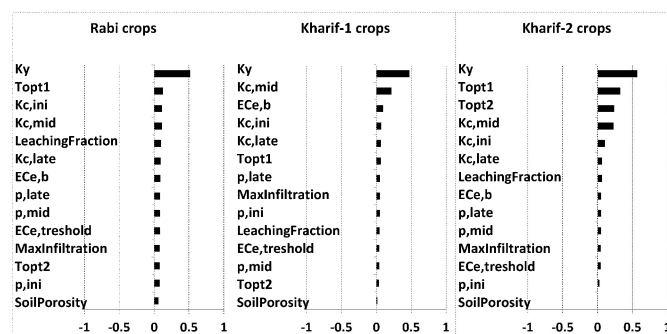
Rabi crops

Ky
Topt1
Kc,ini
Kc,mid
LeachingFraction
Kc,late
ECe,b
p,late
p,mid
ECe,treshold
MaxInfiltration
Topt2
p,ini
SoilPorosity

-1 -0.5 0 0.5 1

Kharif-1 crops

Ky
Kc,mid
ECe,b
Kc,ini
Kc,late
Topt1
p,late
MaxInfiltration
p,ini
LeachingFraction
ECe,treshold
p,mid
Topt2
SoilPorosity

-1 -0.5 0 0.5 1

Kharif-2 crops

Ky
Topt1
Topt2
Kc,mid
Kc,ini
Kc,late
LeachingFraction
ECe,b
p,late
p,mid
MaxInfiltration
ECe,treshold
p,ini
SoilPorosity

-1 -0.5 0 0.5 1